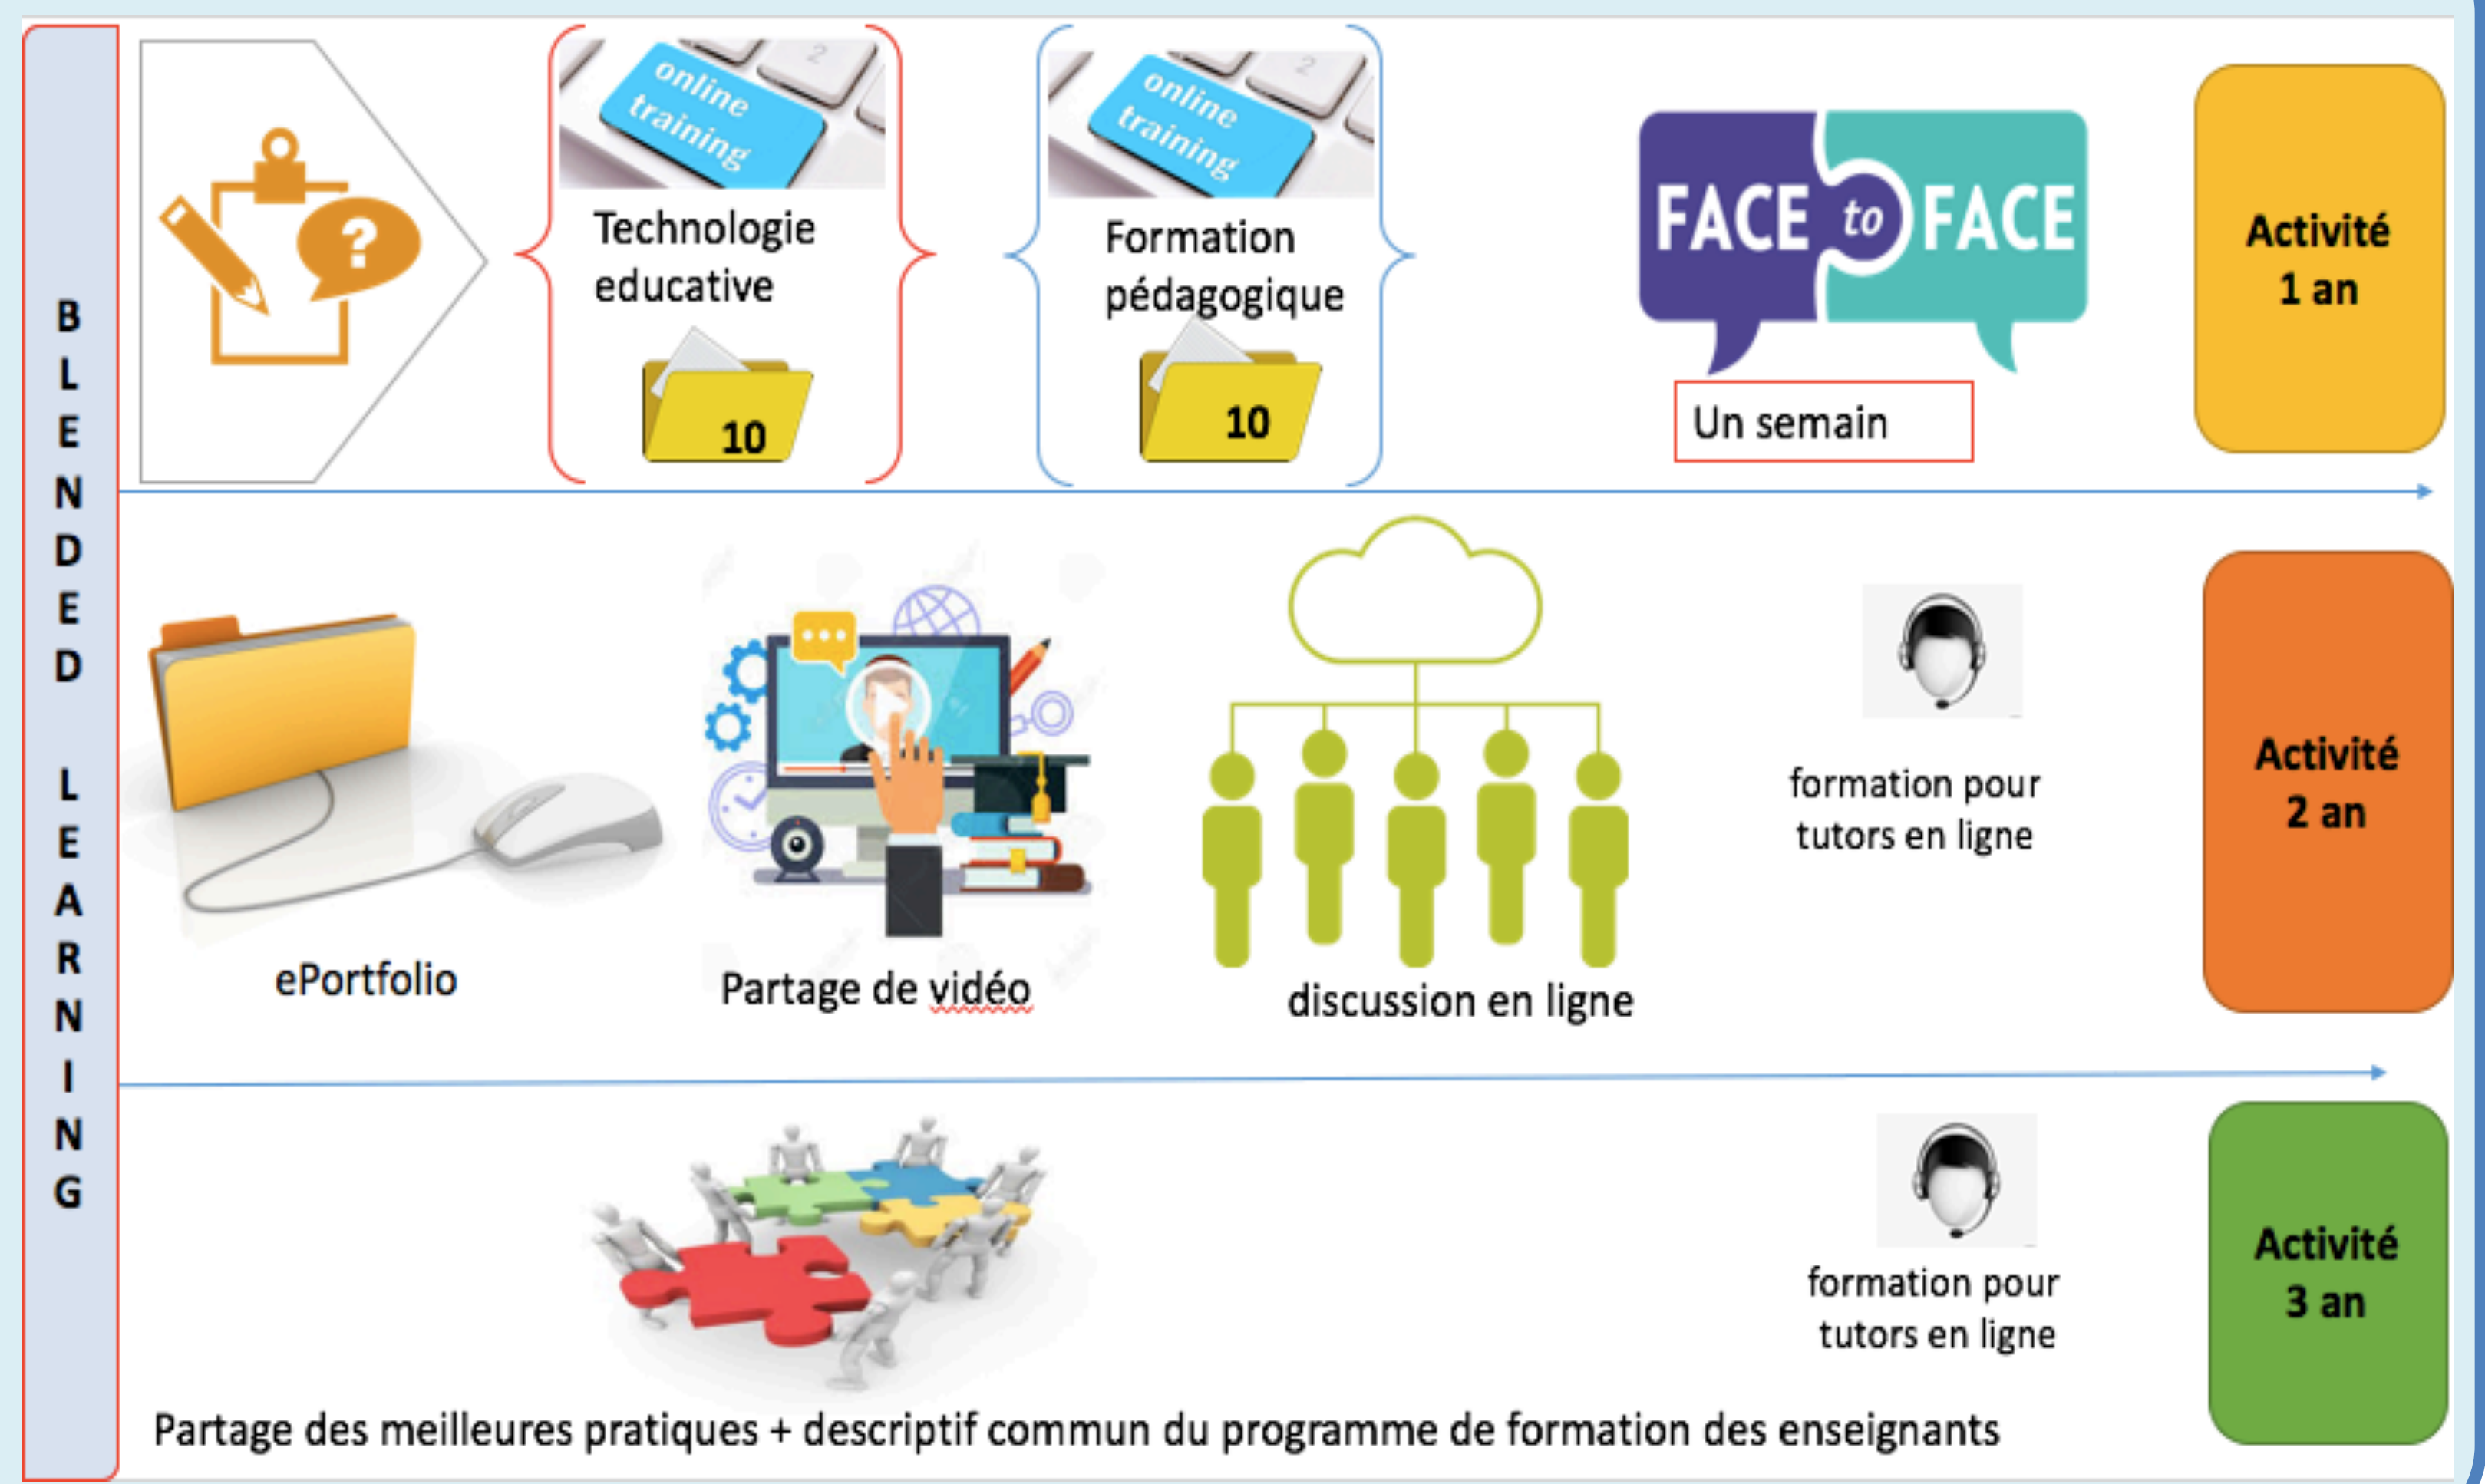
BLENDED LEARNING

online training

Technologie educative

10

online training

Formation pédagogique

10

FACE to FACE

Un semain

Activité 1 an

ePortfolio

Partage de vidéo

discussion en ligne

formation pour tutors en ligne

Activité 2 an

formation pour tutors en ligne

Activité 3 an

Partage des meilleures pratiques + descriptif commun du programme de formation des enseignants